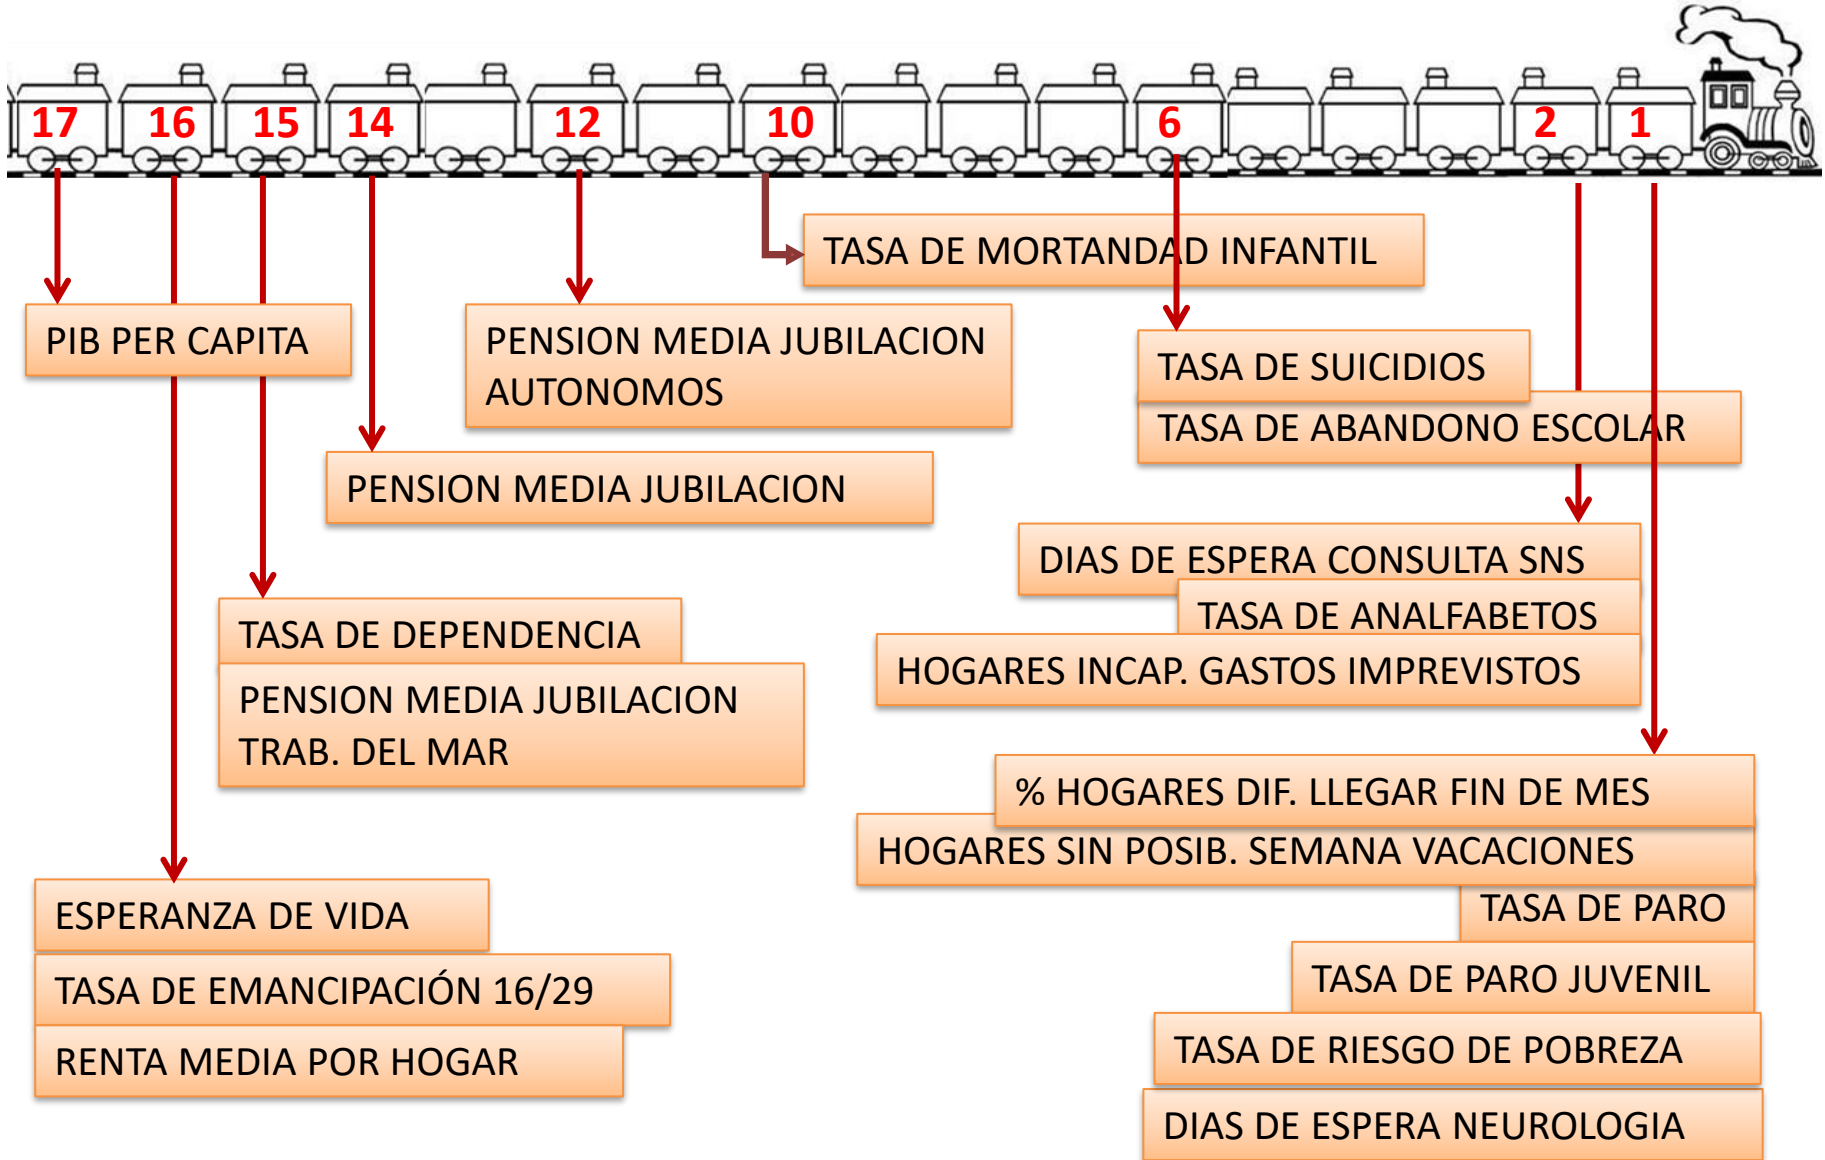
17 16 15 14 12 10 6 2 1

TASA DE MORTANDAD INFANTIL

PIB PER CAPITA

PENSION MEDIA JUBILACION AUTONOMOS

TASA DE SUICIDIOS

TASA DE ABANDONO ESCOLAR

PENSION MEDIA JUBILACION

DIAS DE ESPERA CONSULTA SNS

TASA DE ANALFABETOS

TASA DE DEPENDENCIA

HOGARES INCAP. GASTOS IMPREVISTOS

PENSION MEDIA JUBILACION TRAB. DEL MAR

% HOGARES DIF. LLEGAR FIN DE MES

HOGARES SIN POSIB. SEMANA VACACIONES

TASA DE PARO

ESPERANZA DE VIDA

TASA DE PARO JUVENIL

TASA DE EMANCIPACIÓN 16/29

TASA DE RIESGO DE POBREZA

RENTA MEDIA POR HOGAR

DIAS DE ESPERA NEUROLOGIA